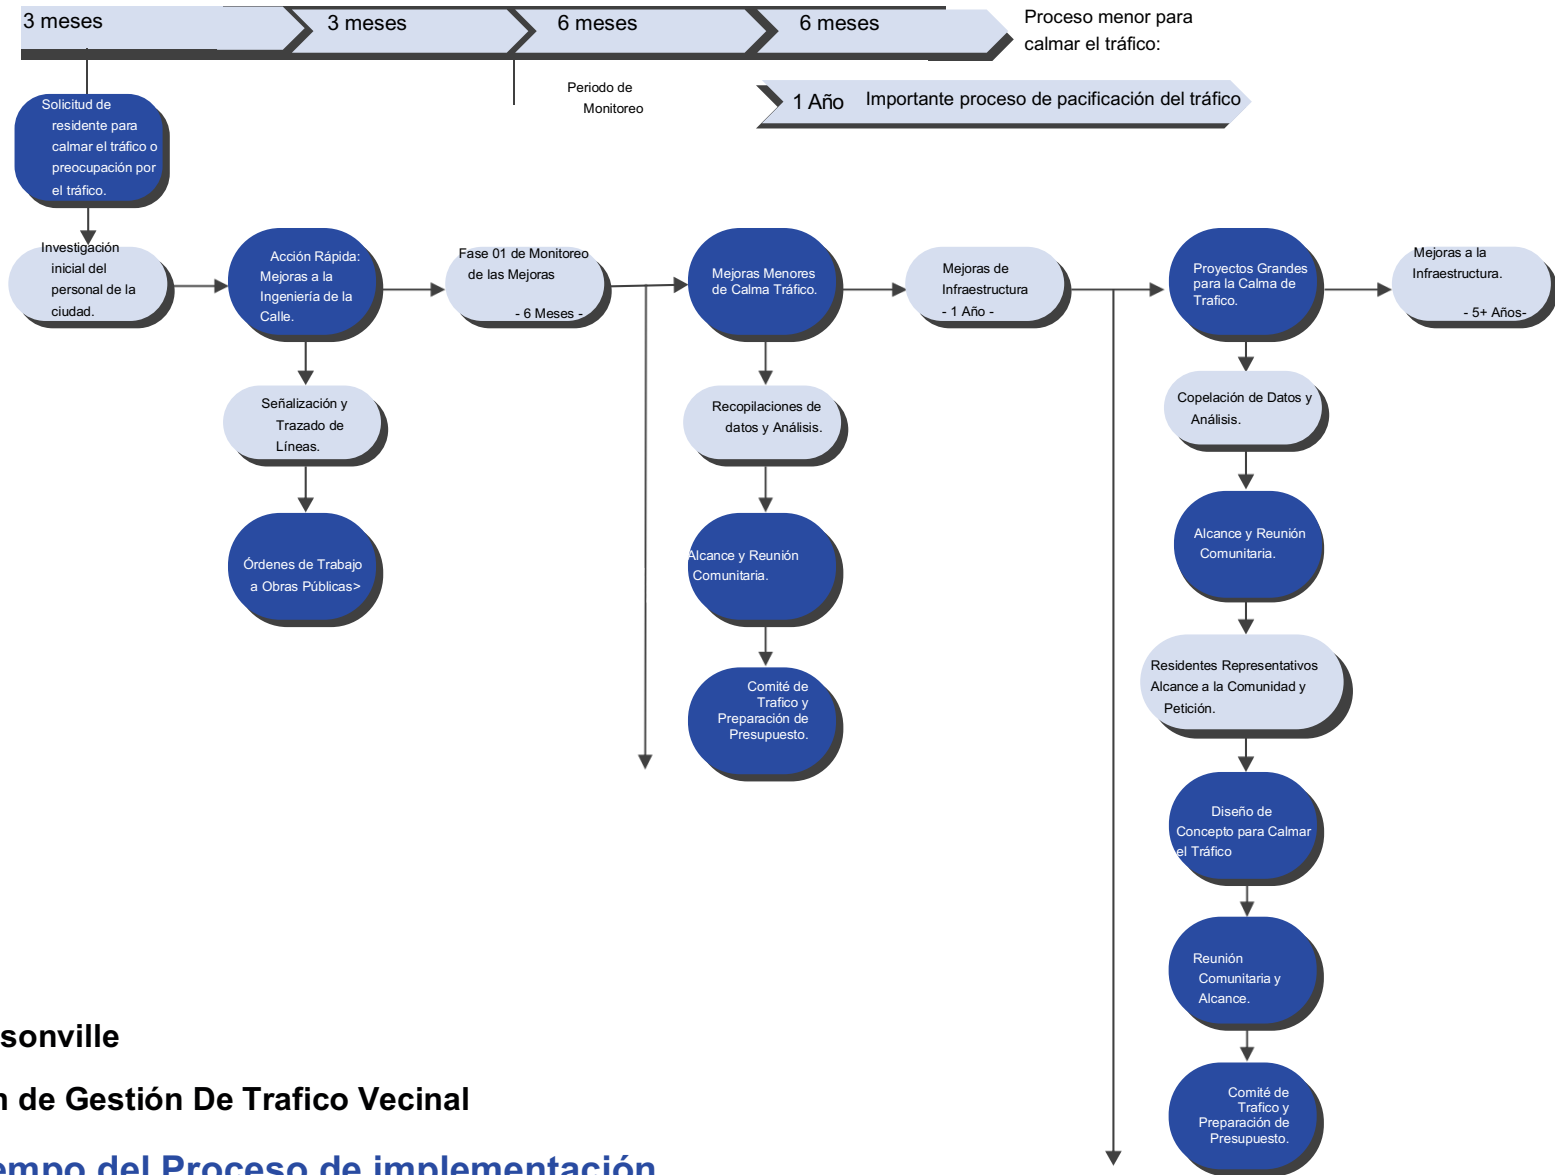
3 meses
3 meses
6 meses
6 meses
Proceso menor para calmar el tráfico:

Periodo de Monitoreo

1 Año Importante proceso de pacificación del tráfico

Solicitud de residente para calmar el tráfico o preocupación por el tráfico.

Investigación inicial del personal de la ciudad.

Acción Rápida: Mejoras a la Ingeniería de la Calle.

Señalización y Trazado de Líneas.

Órdenes de Trabajo a Obras Públicas>

Fase 01 de Monitoreo de las Mejoras
- 6 Meses -

Mejoras Menores de Calma Tráfico.

Recopilaciones de datos y Análisis.

Alcance y Reunión Comunitaria.

Comité de Trafico y Preparación de Presupuesto.

Mejoras de Infraestructura
- 1 Año -

Proyectos Grandes para la Calma de Trafico.

Copelación de Datos y Análisis.

Alcance y Reunión Comunitaria.

Residentes Representativos Alcance a la Comunidad y Petición.

Diseño de Concepto para Calmar el Tráfico

Reunión Comunitaria y Alcance.

Comité de Trafico y Preparación de Presupuesto.

Mejoras a la Infraestructura.
- 5+ Años-

sonville
n de Gestión De Trafico Vecinal
empo del Proceso de implementación